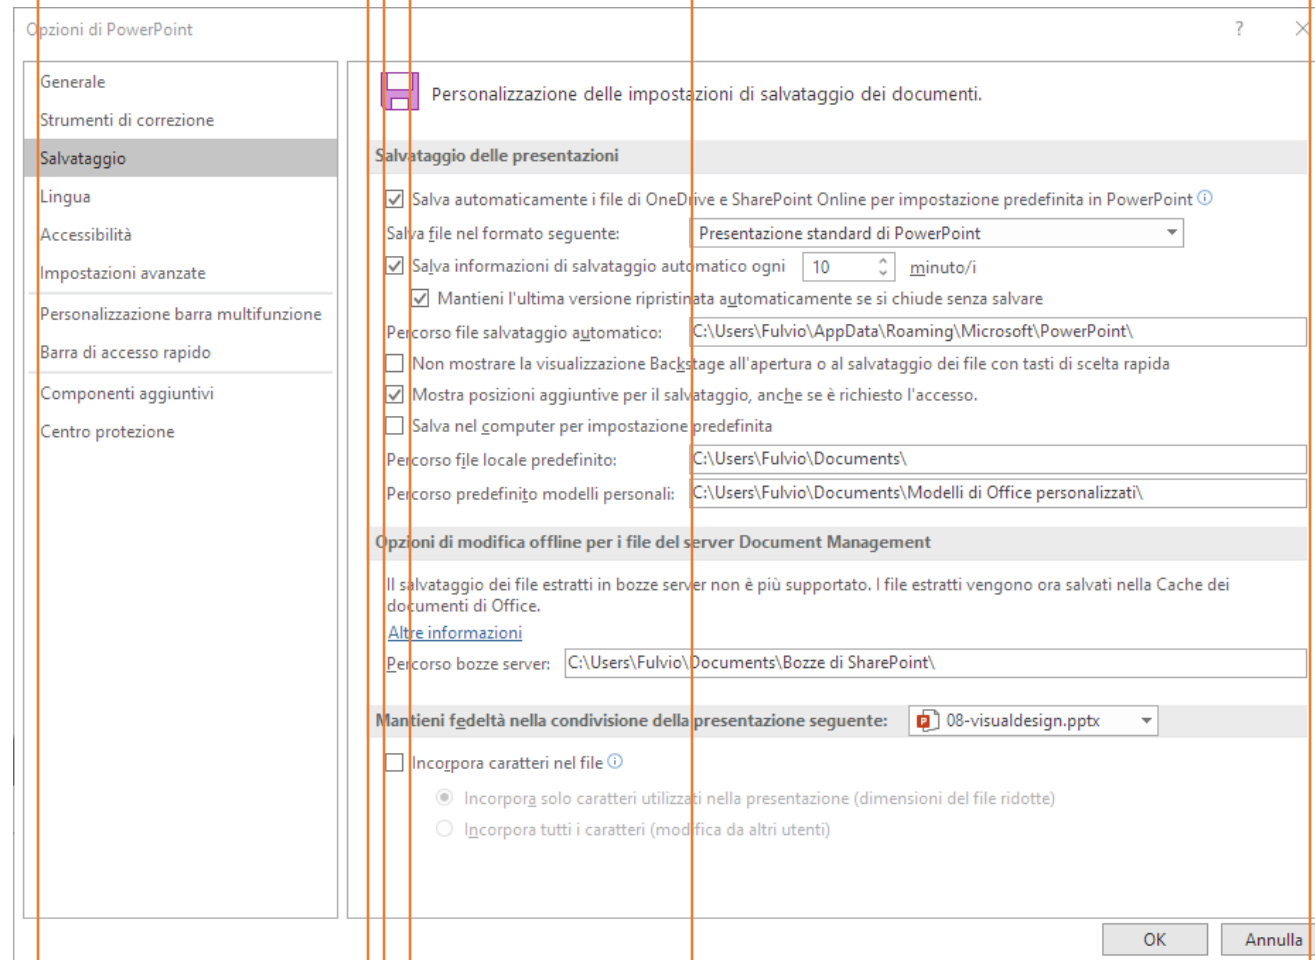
Opzioni di PowerPoint

?

Generale
Strumenti di correzione
Salvataggio
Lingua
Accessibilità
Impostazioni avanzate
Personalizzazione barra multifunzione
Barra di accesso rapido
Componenti aggiuntivi
Centro protezione

Personalizzazione delle impostazioni di salvataggio dei documenti.

Salvataggio delle presentazioni

Salva automaticamente i file di OneDrive e SharePoint Online per impostazione predefinita in PowerPoint
Salva file nel formato seguente: Presentazione standard di PowerPoint
Salva informazioni di salvataggio automatico ogni 10 minuto/i
Mantieni l'ultima versione ripristinata automaticamente se si chiude senza salvare
Percorso file salvataggio automatico: C:\Users\Fulvio\AppData\Roaming\Microsoft\PowerPoint\
Non mostrare la visualizzazione Backstage all'apertura o al salvataggio dei file con tasti di scelta rapida
Mostra posizioni aggiuntive per il salvataggio, anche se è richiesto l'accesso.
Salva nel computer per impostazione predefinita
Percorso file locale predefinito: C:\Users\Fulvio\Documents\
Percorso predefinito modelli personali: C:\Users\Fulvio\Documents\Modelli di Office personalizzati\

Opzioni di modifica offline per i file del server Document Management

Il salvataggio dei file estratti in bozze server non è più supportato. I file estratti vengono ora salvati nella Cache dei documenti di Office.
Altre informazioni
Percorso bozze server: C:\Users\Fulvio\Documents\Bozze di SharePoint\

Mantieni fedeltà nella condivisione della presentazione seguente: 08-visualdesign.pptx

Incorpora caratteri nel file
Incorpora solo caratteri utilizzati nella presentazione (dimensioni del file ridotte)
Incorpora tutti i caratteri (modifica da altri utenti)

OK
Annulla